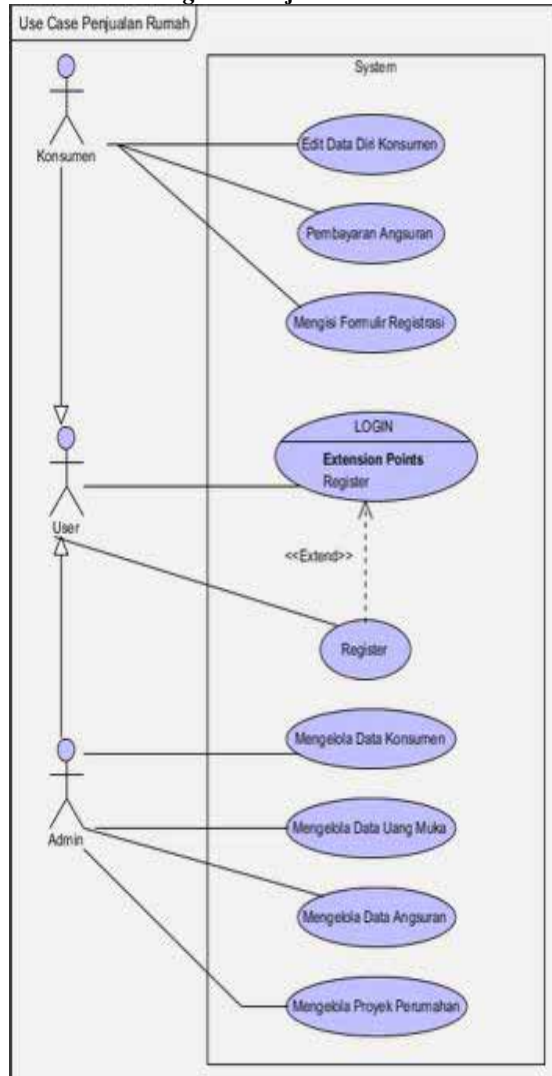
Use Case Penjualan Rumah

System

Konsumen

Edit Data Diri Konsumen

Pembayaran Angsuran

Mengisi Formulir Registrasi

LOGIN

Extension Points

Register

User

<<Extend>>

Register

Mengelola Data Konsumen

Admin

Mengelola Data Uang Muka

Mengelola Data Angsuran

Mengelola Proyek Perumahan